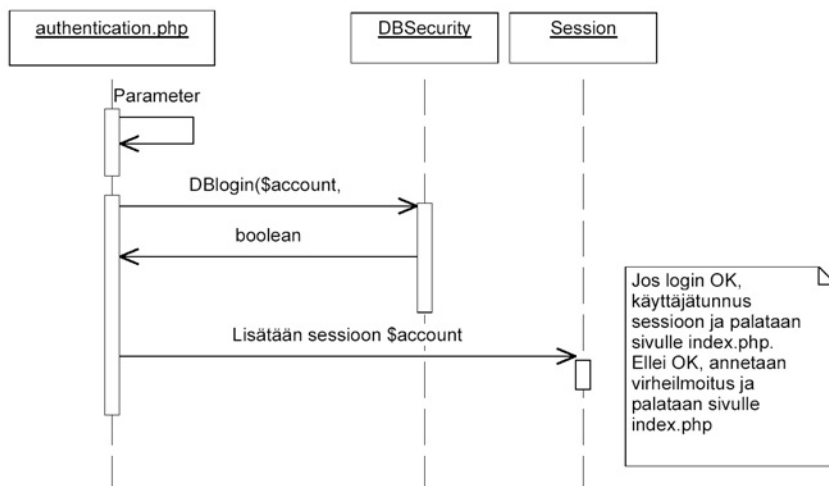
authentication.php

DBSecurity

Session

Parameter

DBlogin($account,

boolean

Lisätään sessioon $account

Jos login OK, käyttäjätunnus sessioon ja palataan sivulle index.php. Ellei OK, annetaan virheilmoitus ja palataan sivulle index.php